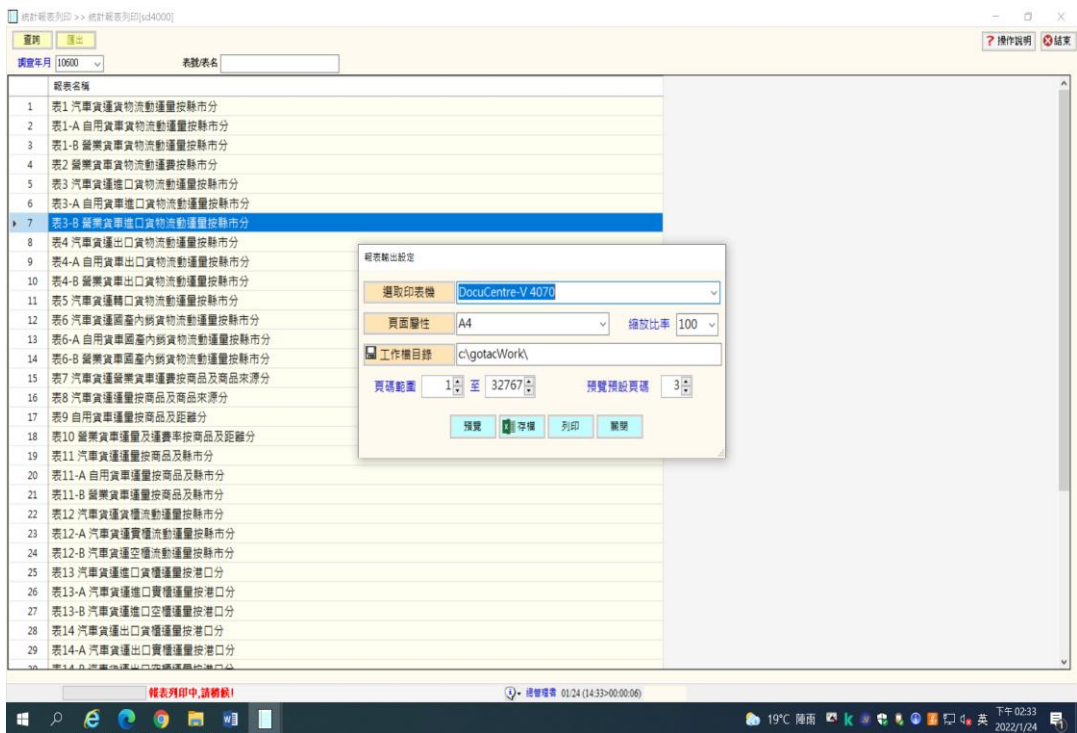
統計報表列印 >> 統計報表列印[sd4000]

查詢 匯出

?操作說明 結束

調查年月 10600 表號/表名

報表名稱

| | 報表名稱 |
|---|---|
| 1 | 表1 汽車貨運貨物流動運量按縣市分 |
| 2 | 表1-A 自用貨車貨物流動運量按縣市分 |
| 3 | 表1-B 營業貨車貨物流動運量按縣市分 |
| 4 | 表2 營業貨車貨物流動運費按縣市分 |
| 5 | 表3 汽車貨運進口貨物流動運量按縣市分 |
| 6 | 表3-A 自用貨車進口貨物流動運量按縣市分 |
| 7 | 表3-B 營業貨車進口貨物流動運量按縣市分 |
| 8 | 表4 汽車貨運出口貨物流動運量按縣市分 |
| 9 | 表4-A 自用貨車出口貨物流動運量按縣市分 |
| 10 | 表4-B 營業貨車出口貨物流動運量按縣市分 |
| 11 | 表5 汽車貨運轉口貨物流動運量按縣市分 |
| 12 | 表6 汽車貨運國產內銷貨物流動運量按縣市分 |
| 13 | 表6-A 自用貨車國產內銷貨物流動運量按縣市分 |
| 14 | 表6-B 營業貨車國產內銷貨物流動運量按縣市分 |
| 15 | 表7 汽車貨運營業貨車運費按商品及來源分 |
| 16 | 表8 汽車貨運運量按商品及來源分 |
| 17 | 表9 自用貨車運量按商品及距離分 |
| 18 | 表10 營業貨車運量及運費率按商品及距離分 |
| 19 | 表11 汽車貨運運量按商品及縣市分 |
| 20 | 表11-A 自用貨車運量按商品及縣市分 |
| 21 | 表11-B 營業貨車運量按商品及縣市分 |
| 22 | 表12 汽車貨運貨櫃流動運量按縣市分 |
| 23 | 表12-A 汽車貨運實櫃流動運量按縣市分 |
| 24 | 表12-B 汽車貨運空櫃流動運量按縣市分 |
| 25 | 表13 汽車貨運進口貨櫃運量按港口分 |
| 26 | 表13-A 汽車貨運進口實櫃運量按港口分 |
| 27 | 表13-B 汽車貨運進口空櫃運量按港口分 |
| 28 | 表14 汽車貨運出口貨櫃運量按港口分 |
| 29 | 表14-A 汽車貨運出口實櫃運量按港口分 |
| 30 | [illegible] |

報表輸出設定

選取印表機 DocuCentre-V 4070

頁面屬性 A4 縮放比率 100

工作檔目錄 c:\gotacWork\

頁碼範圍 1 至 32767 預覽預設頁碼 3

預覽 存檔 列印 關閉

報表列印中,請稍候!

總管檔案 01/24 (14:33>00:00:06)

19°C 陣雨 英 下午 02:33 2022/1/24